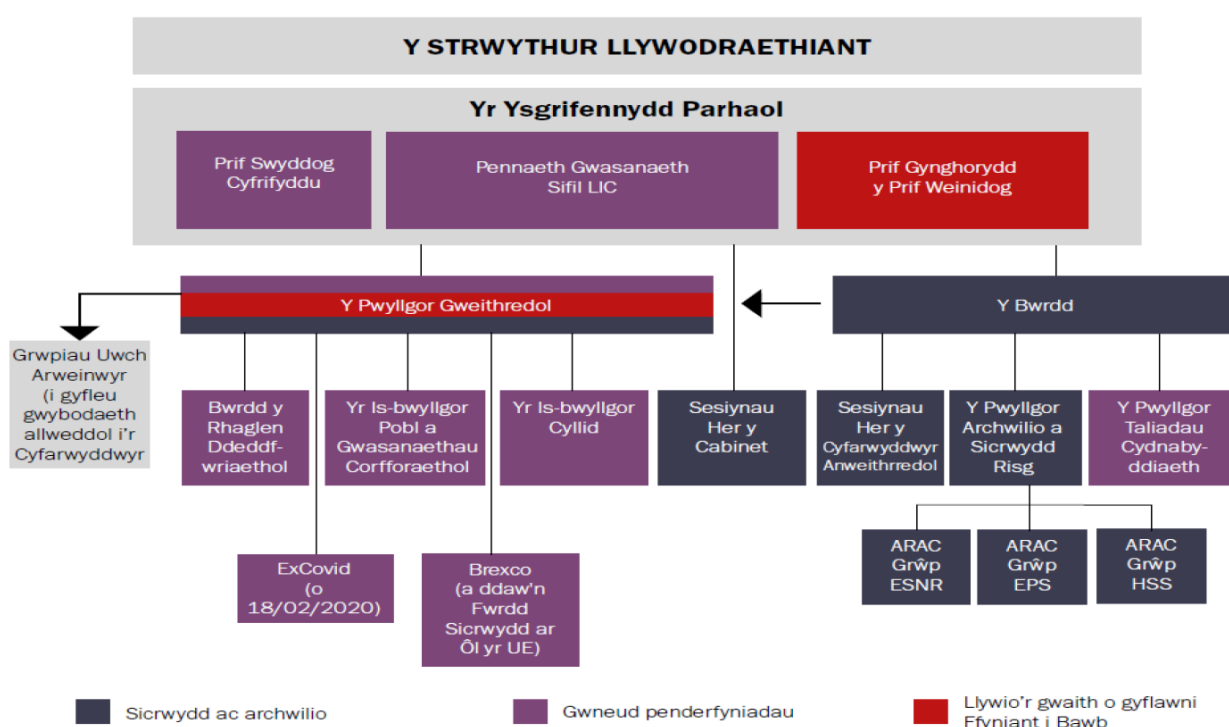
Y STRWYTHUR LLYWODRAETHIANT

Yr Ysgrifennydd Parhaol

Prif Swyddog Cyfrifyddu

Pennaeth Gwasanaeth Sifil LIC

Prif Gynghorydd y Prif Weinidog

Y Pwyllgor Gweithredol

Y Bwrdd

Grwpiau Uwch Arweinwyr (i gyfleu gwybodaeth allweddol i'r Cyfarwyddwyr

Bwrdd y Rhaglen Ddeddfwriaethol

Yr Is-bwyllgor Pobl a Gwasanaethau Corfforaethol

Yr Is-bwyllgor Cyllid

Sesiynau Her y Cabinet

Sesiynau Her y Cyfarwyddwyr Anweithrredol

Y Pwyllgor Archwilio a Sicrwydd Risg

Y Pwyllgor Taliadau Cydnabyddiaeth

ARAC Grŵp ESNR

ARAC Grŵp EPS

ARAC Grŵp HSS

ExCovid (o 18/02/2020)

Brexco (a ddaw'n Fwrdd Sicrwydd ar Ôl yr UE)

Sicrwydd ac archwilio

Gwneud penderfyniadau

Llywio'r gwaith o gyflawni Ffyniant i Bawb